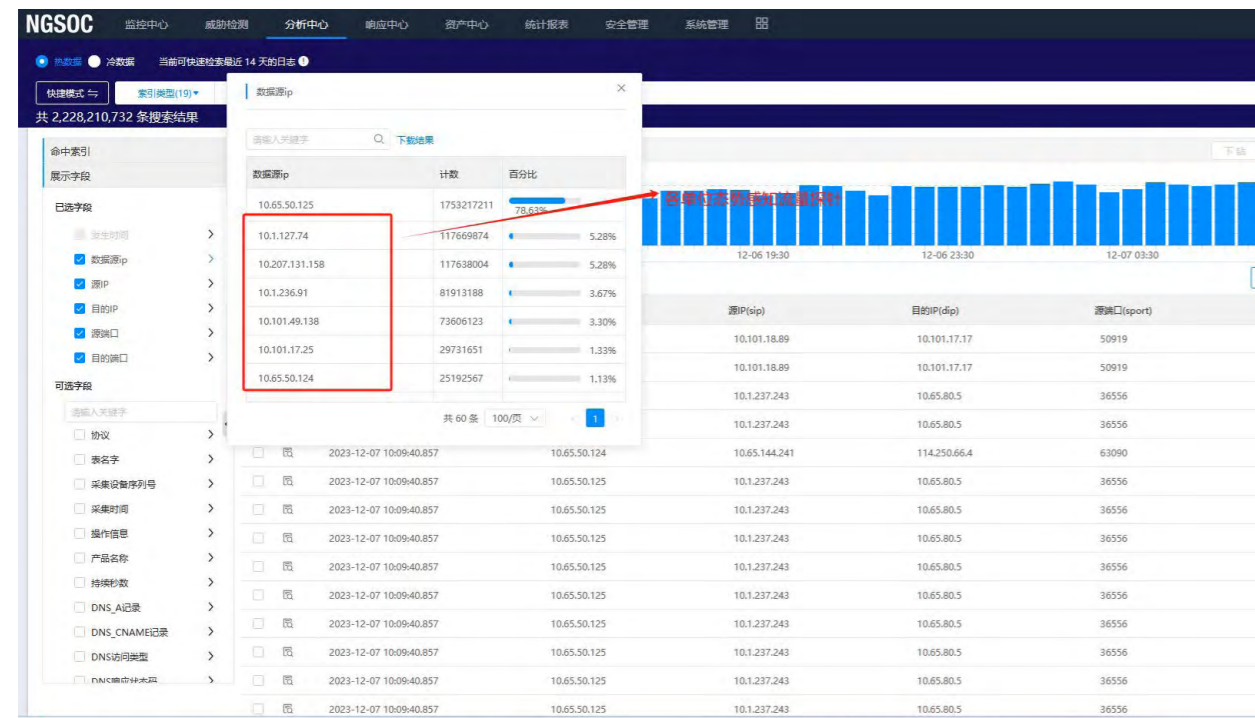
NGSOC 监控中心 威胁检测 分析中心 响应中心 资产中心 统计报表 安全管理 系统管理

热数据 冷数据 当前可快速检索最近 14 天的日志

快捷模式 索引类型(19)

共 2,228,210,732 条搜索结果

命中索引
展示字段
已选字段
发生时间
数据源ip
源IP
目的IP
源端口
目的端口
可选字段
请输入关键字
协议
表名字
采集设备序列号
采集时间
操作信息
产品名称
持续秒数
DNS_A记录
DNS_CNAME记录
DNS访问类型
DNS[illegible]

数据源ip

请输入关键字 下载结果

| 数据源ip | 计数 | 百分比 |
|---|---|---|
| 10.65.50.125 | 1753217211 | 78.63% |
| 10.1.127.74 | 117669874 | 5.28% |
| 10.207.131.158 | 117638004 | 5.28% |
| 10.1.236.91 | 81913188 | 3.67% |
| 10.101.49.138 | 73606123 | 3.30% |
| 10.101.17.25 | 29731651 | 1.33% |
| 10.65.50.124 | 25192567 | 1.13% |

共 60 条 100/页 1

各单位态势感知流量探针

下载

12-06 19:30 12-06 23:30 12-07 03:30

| 源IP(sip) | 目的IP(dip) | 源端口(sport) |
|---|---|---|
| 10.101.18.89 | 10.101.17.17 | 50919 |
| 10.101.18.89 | 10.101.17.17 | 50919 |
| 10.1.237.243 | 10.65.80.5 | 36556 |
| 10.1.237.243 | 10.65.80.5 | 36556 |

| 发生时间 | 数据源ip | 源IP(sip) | 目的IP(dip) | 源端口(sport) |
|---|---|---|---|---|
| 2023-12-07 10:09:40.857 | 10.65.50.124 | 10.65.144.241 | 114.250.66.4 | 63090 |
| 2023-12-07 10:09:40.857 | 10.65.50.125 | 10.1.237.243 | 10.65.80.5 | 36556 |
| 2023-12-07 10:09:40.857 | 10.65.50.125 | 10.1.237.243 | 10.65.80.5 | 36556 |
| 2023-12-07 10:09:40.857 | 10.65.50.125 | 10.1.237.243 | 10.65.80.5 | 36556 |
| 2023-12-07 10:09:40.857 | 10.65.50.125 | 10.1.237.243 | 10.65.80.5 | 36556 |
| 2023-12-07 10:09:40.857 | 10.65.50.125 | 10.1.237.243 | 10.65.80.5 | 36556 |
| 2023-12-07 10:09:40.857 | 10.65.50.125 | 10.1.237.243 | 10.65.80.5 | 36556 |
| 2023-12-07 10:09:40.857 | 10.65.50.125 | 10.1.237.243 | 10.65.80.5 | 36556 |
| 2023-12-07 10:09:40.857 | 10.65.50.125 | 10.1.237.243 | 10.65.80.5 | 36556 |
| 2023-12-07 10:09:40.857 | 10.65.50.125 | 10.1.237.243 | 10.65.80.5 | 36556 |
| 2023-12-07 10:09:40.857 | 10.65.50.125 | 10.1.237.243 | 10.65.80.5 | 36556 |